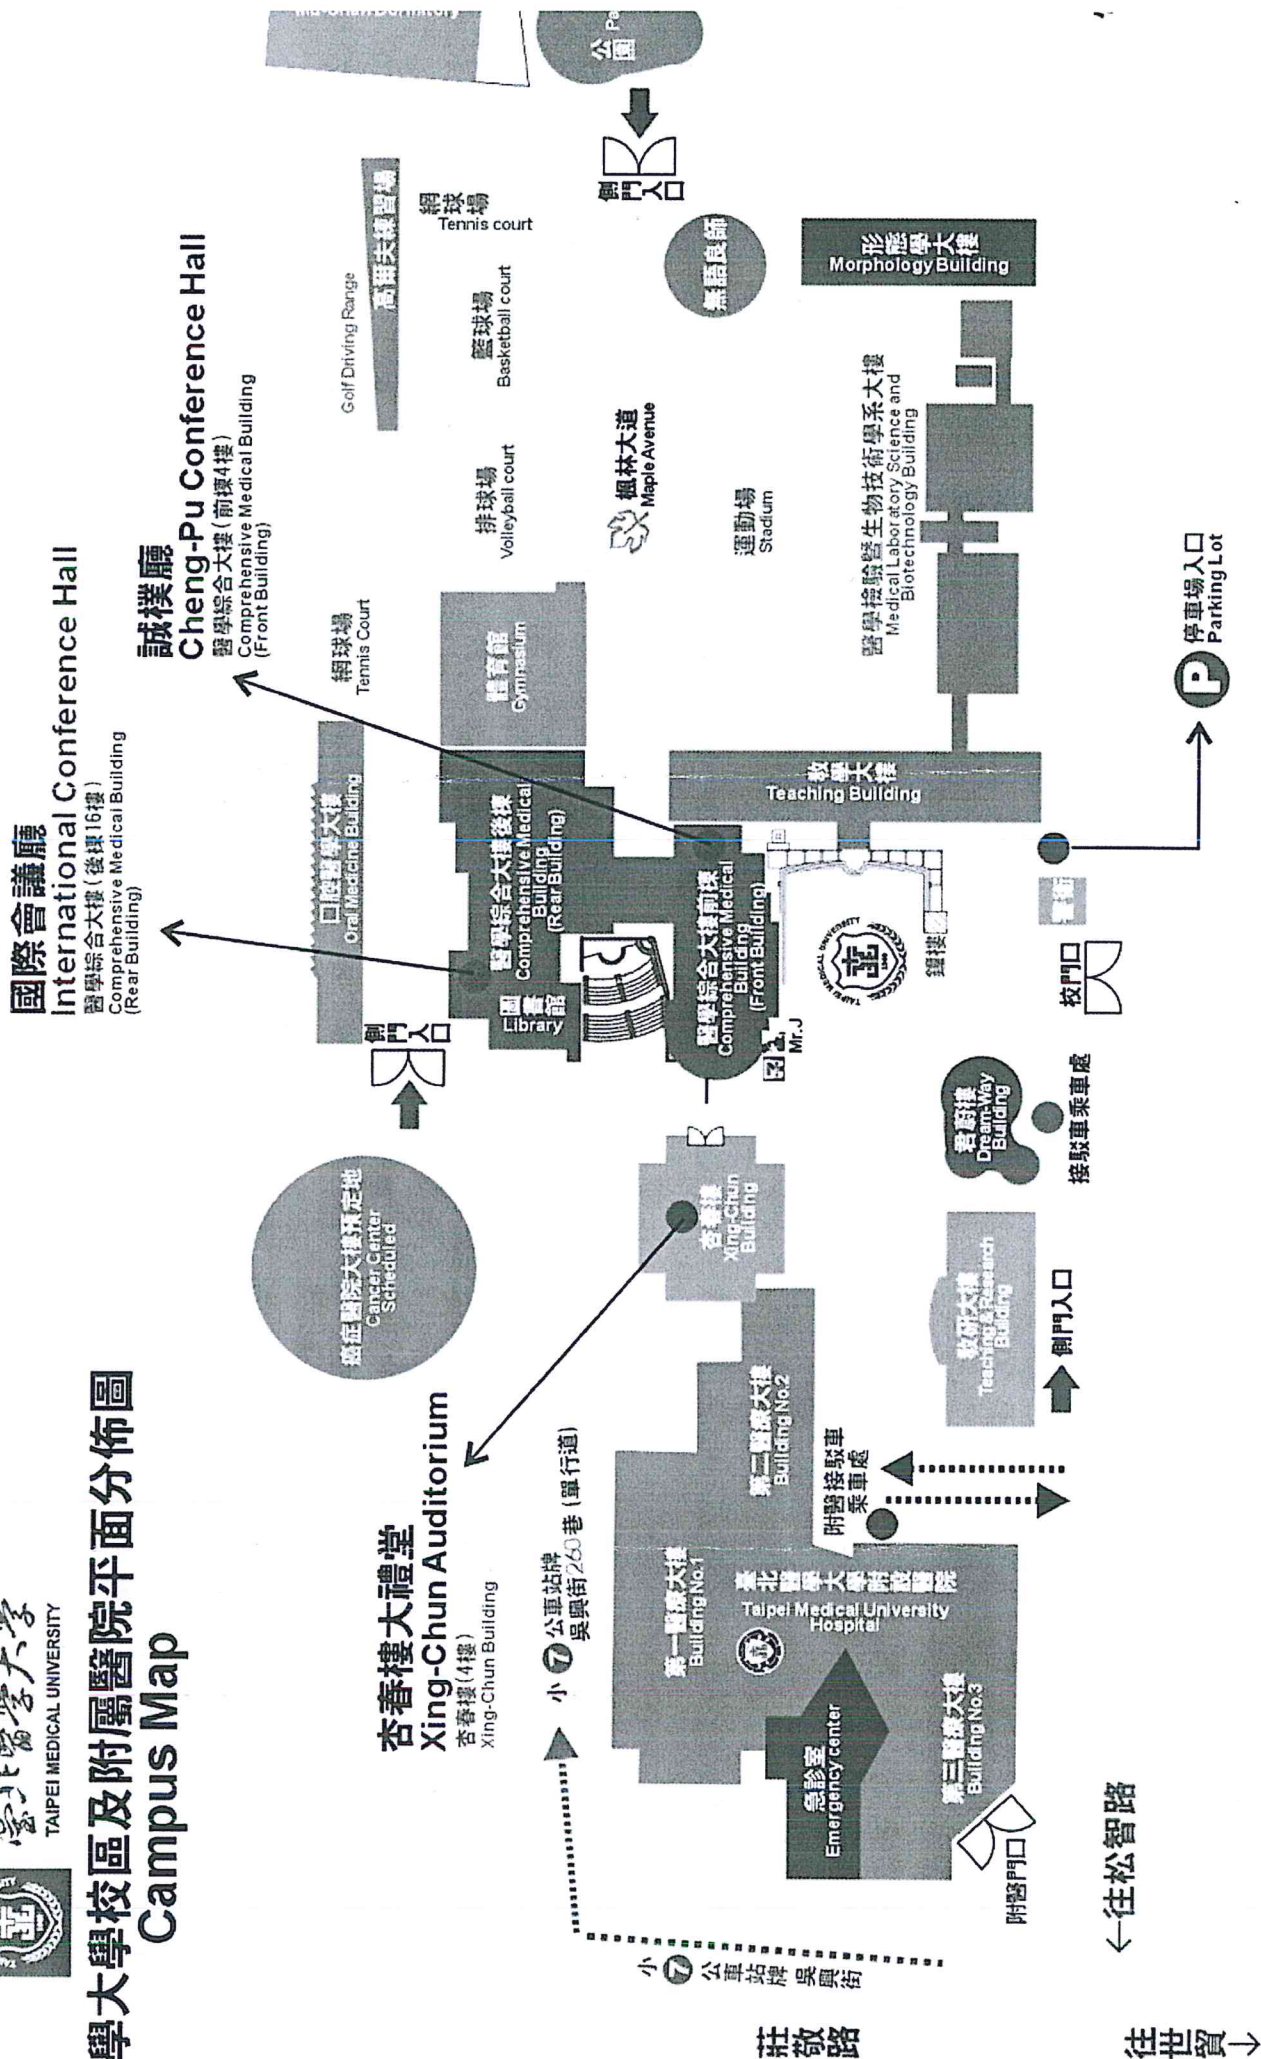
臺北醫學大學
TAIPEI MEDICAL UNIVERSITY
學大學校區及附屬醫院平面分佈圖
Campus Map

莊敬路

往世貿→

國際會議廳
International Conference Hall
醫學綜合大樓(後棟16樓)
Comprehensive Medical Building (Rear Building)

誠樸廳
Cheng-Pu Conference Hall
醫學綜合大樓(前棟4樓)
Comprehensive Medical Building (Front Building)

杏春樓大禮堂
Xing-Chun Auditorium
杏春樓(4樓)
Xing-Chun Building

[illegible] Dormitory
公園 Pa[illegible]
側門入口
網球場 Tennis court
高爾夫練習場
Golf Driving Range
籃球場 Basketball court
排球場 Volleyball court
楓林大道 Maple Avenue
運動場 Stadium
無語良師
形態學大樓 Morphology Building
醫學檢驗暨生物技術學系大樓 Medical Laboratory Science and Biotechnology Building
停車場入口 Parking Lot
網球場 Tennis Court
體育館 Gymnasium
口腔醫學大樓 Oral Medicine Building
醫學綜合大樓後棟 Comprehensive Medical Building (Rear Building)
教學大樓 Teaching Building
醫學綜合大樓前棟 Comprehensive Medical Building (Front Building)
圖書館 Library
側門入口
Mr.J
鐘塔
校門口
癌症醫院大樓預定地 Cancer Center Scheduled
杏春樓 Xing-Chun Building
君蔚樓 Dream-Way Building
接駁車乘車處
教研大樓 Teaching & Research Building
側門入口
第二醫療大樓 Building No.2
附醫接駁車乘車處
小 7 公車站牌 吳興街260巷(單行道)
第一醫療大樓 Building No.1
臺北醫學大學附設醫院 Taipei Medical University Hospital
急診室 Emergency center
第三醫療大樓 Building No.3
附醫門口
小 7 公車站牌 吳興街
←往松智路